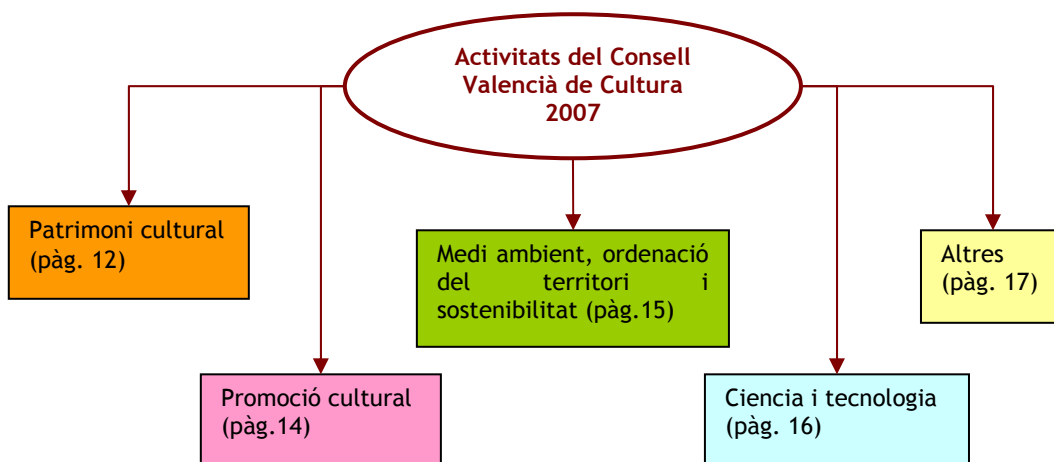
Activitats del Consell Valencià de Cultura 2007

Patrimoni cultural (pàg. 12)

Medi ambient, ordenació del territori i sostenibilitat (pàg.15)

Altres (pàg. 17)

Promoció cultural (pàg.14)

Ciencia i tecnologia (pàg. 16)